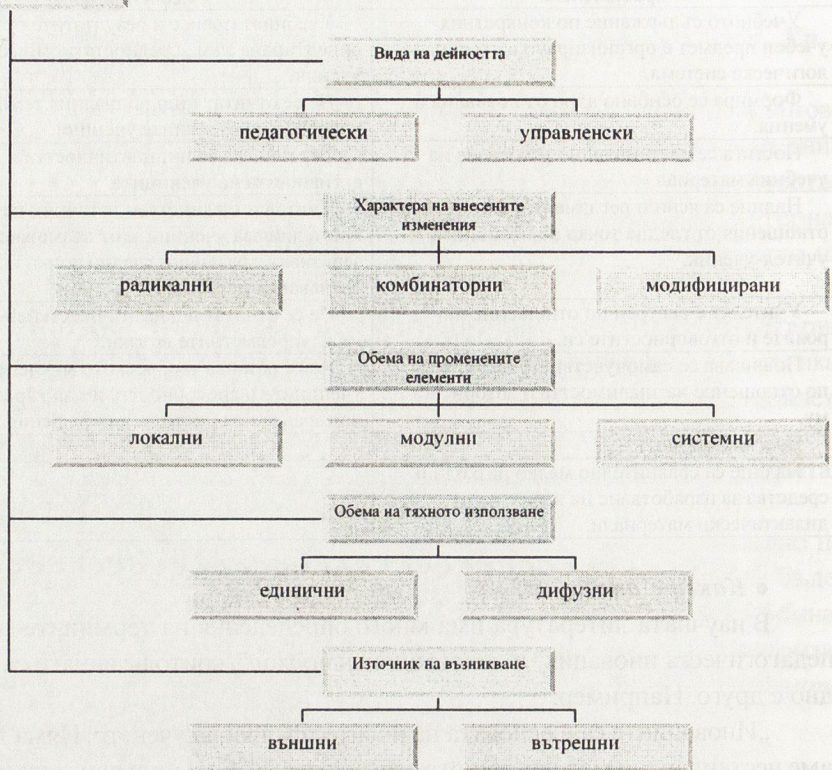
Вида на дейността

педагогически

управленски

Характера на внесените изменения

радикални

комбинаторни

модифицирани

Обема на променените елементи

локални

модулни

системни

Обема на тяхното използване

единични

дифузни

Източник на възникване

външни

вътрешни